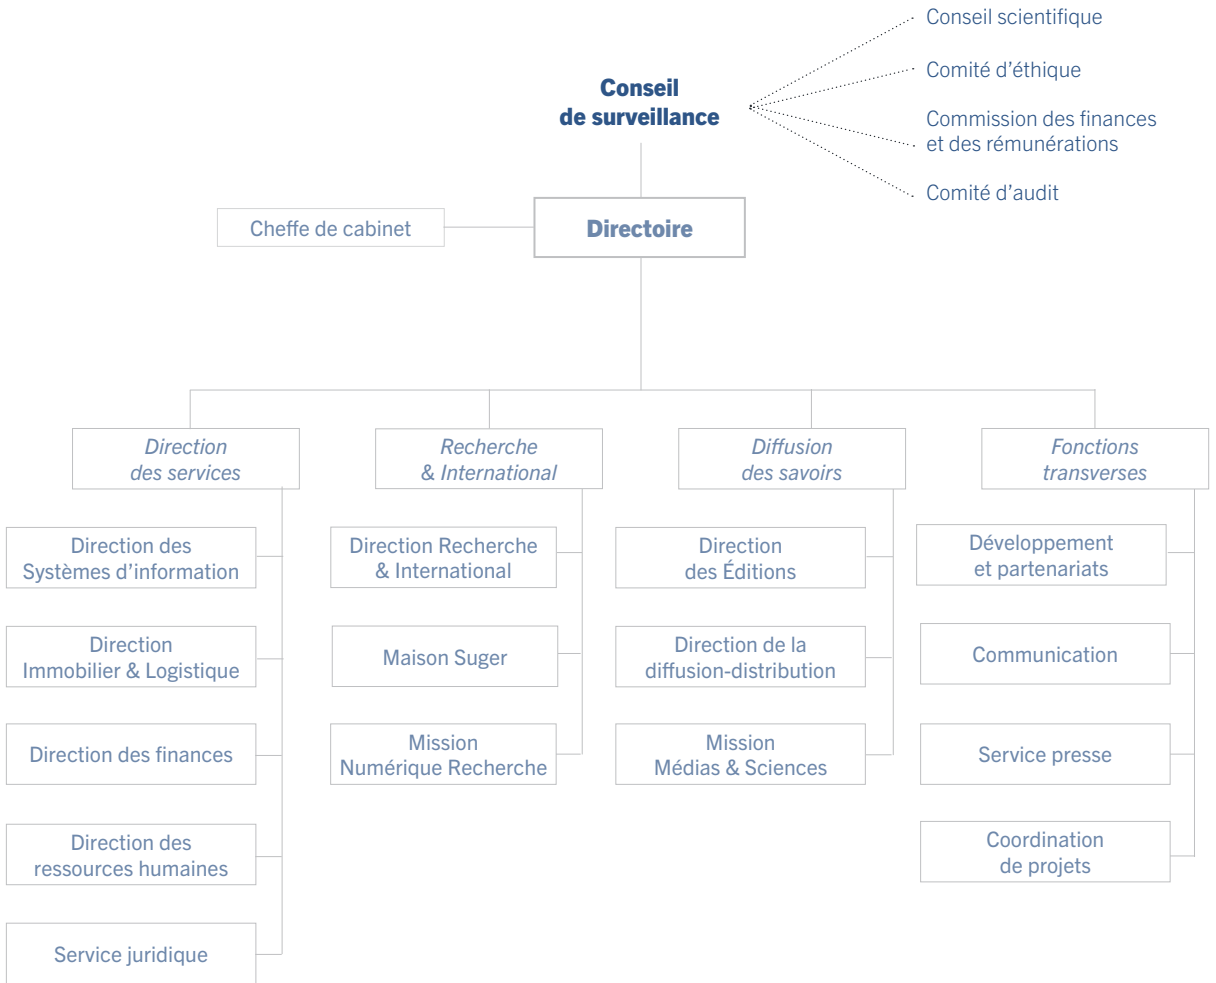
Conseil scientifique

Comité d’éthique

Commission des finances et des rémunérations

Comité d’audit

**Conseil de surveillance**

Cheffe de cabinet

**Directoire**

*Direction des services*

Direction des Systèmes d’information

Direction Immobilier & Logistique

Direction des finances

Direction des ressources humaines

Service juridique

*Recherche & International*

Direction Recherche & International

Maison Suger

Mission Numérique Recherche

*Diffusion des savoirs*

Direction des Éditions

Direction de la diffusion-distribution

Mission Médias & Sciences

*Fonctions transverses*

Développement et partenariats

Communication

Service presse

Coordination de projets